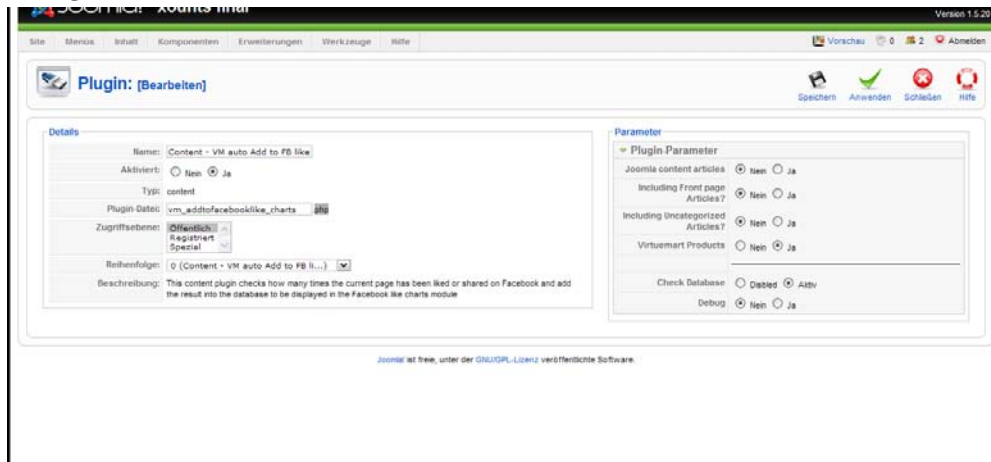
Joomla! xoomls final

Version 1.5.20

Site Menüs Inhalt Komponenten Erweiterungen Werkzeuge Hilfe

Vorschau 0 2 Abmelden

Plugin: [Bearbeiten]

Speichern Anwenden Schließen Hilfe

Details

| | |
|---|---|
| Name: | Content - VM auto Add to FB like |
| Aktiviert: | Nein Ja |
| Typ: | content |
| Plugin-Datei: | vm_addtofacebooklike_charts .php |
| Zugriffsebene: | Öffentlich Registriert Spezial |
| Reihenfolge: | 0 (Content - VM auto Add to FB li...) |
| Beschreibung: | This content plugin checks how many times the current page has been liked or shared on Facebook and add the result into the database to be displayed in the Facebook like charts module |

Parameter

Plugin-Parameter

| | |
|---|---|
| Joomla content articles | Nein Ja |
| Including Front page Articles? | Nein Ja |
| Including Uncategorized Articles? | Nein Ja |
| Virtuemart Products | Nein Ja |
| Check Database | Diabled Aktiv |
| Debug | Nein Ja |

Joomla! ist freie, unter der GNU/GPL-Lizenz veröffentlichte Software.